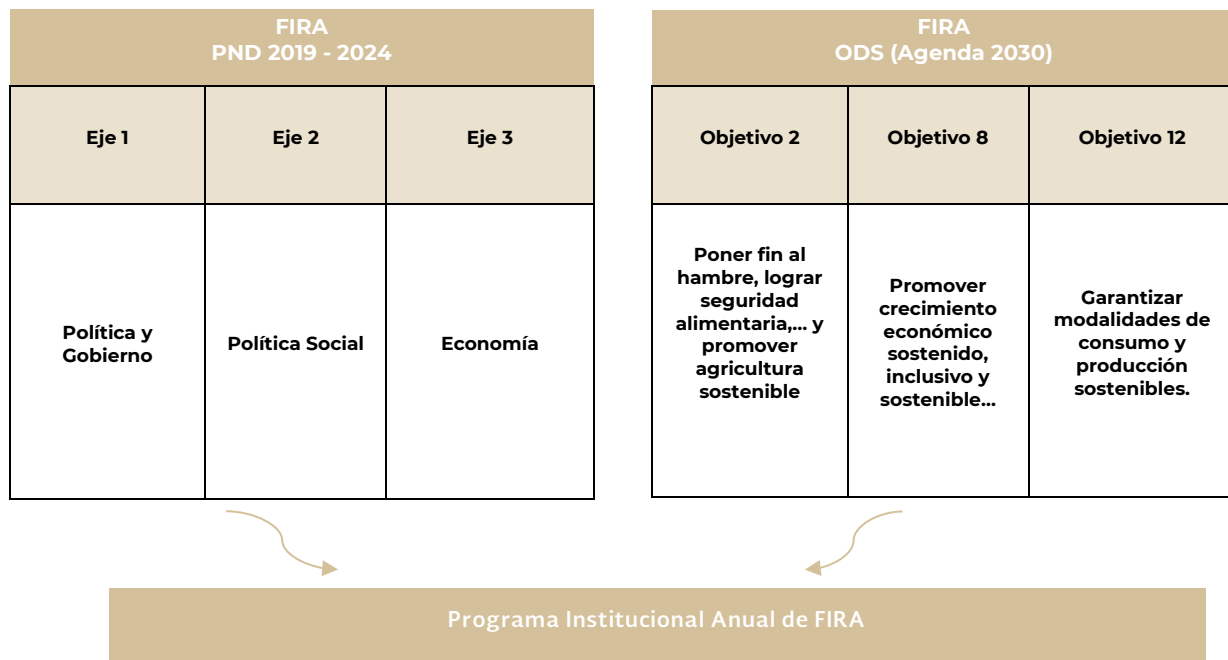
FIRA
PND 2019 - 2024

| Eje 1 | Eje 2 | Eje 3 |
|---|---|---|
| Política y Gobierno | Política Social | Economía |

FIRA
ODS (Agenda 2030)

| Objetivo 2 | Objetivo 8 | Objetivo 12 |
|---|---|---|
| Poner fin al hambre, lograr seguridad alimentaria,… y promover agricultura sostenible | Promover crecimiento económico sostenido, inclusivo y sostenible… | Garantizar modalidades de consumo y producción sostenibles. |

Programa Institucional Anual de FIRA